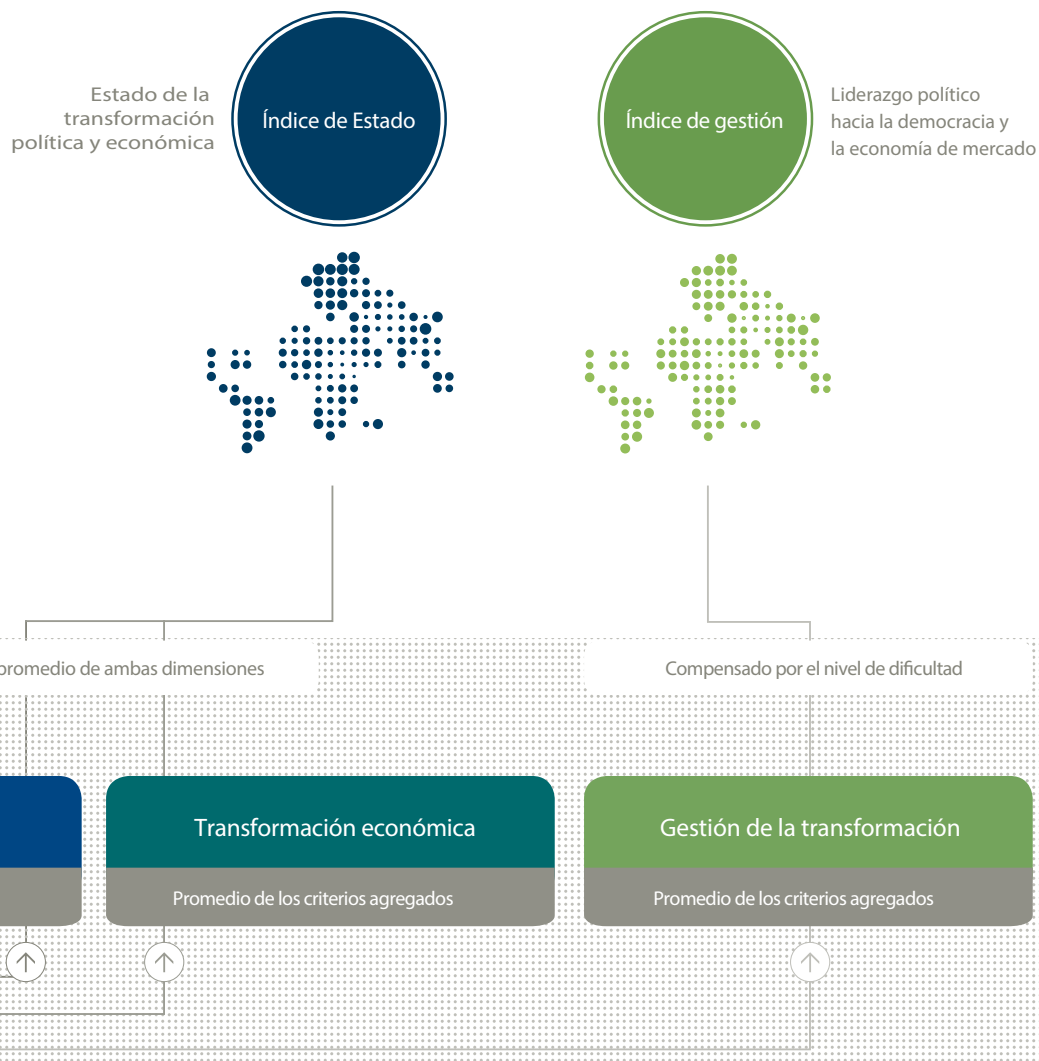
Estado de la transformación política y económica

Índice de Estado

Índice de gestión

Liderazgo político hacia la democracia y la economía de mercado

promedio de ambas dimensiones

Compensado por el nivel de dificultad

Transformación económica

Promedio de los criterios agregados

Gestión de la transformación

Promedio de los criterios agregados